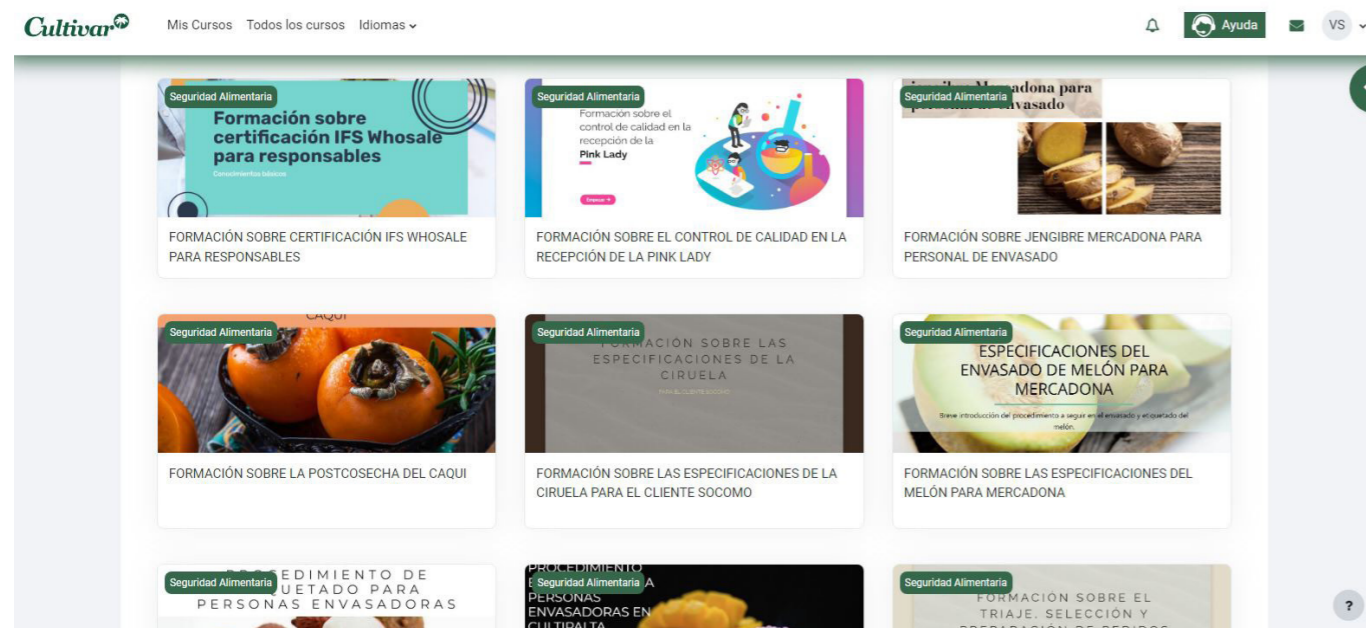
Cultivar

Mis Cursos Todos los cursos Idiomas

Ayuda

VS

Seguridad Alimentaria

Formación sobre certificación IFS Whosale para responsables

Conocimientos básicos

FORMACIÓN SOBRE CERTIFICACIÓN IFS WHOSALE PARA RESPONSABLES

Seguridad Alimentaria

Formacion sobre el control de calidad en la recepción de la Pink Lady

FORMACIÓN SOBRE EL CONTROL DE CALIDAD EN LA RECEPCIÓN DE LA PINK LADY

Seguridad Alimentaria

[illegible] Mercadona para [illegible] envasado

FORMACIÓN SOBRE JENGIBRE MERCADONA PARA PERSONAL DE ENVASADO

Seguridad Alimentaria

CAQUI

FORMACIÓN SOBRE LA POSTCOSECHA DEL CAQUI

Seguridad Alimentaria

FORMACIÓN SOBRE LAS ESPECIFICACIONES DE LA CIRUELA

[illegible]

FORMACIÓN SOBRE LAS ESPECIFICACIONES DE LA CIRUELA PARA EL CLIENTE SOCOMO

Seguridad Alimentaria

ESPECIFICACIONES DEL ENVASADO DE MELÓN PARA MERCADONA

Breve introducción del procedimiento a seguir en el envasado y etiquetado del melón.

FORMACIÓN SOBRE LAS ESPECIFICACIONES DEL MELÓN PARA MERCADONA

Seguridad Alimentaria

PROCEDIMIENTO DE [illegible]QUETADO PARA PERSONAS ENVASADORAS

Seguridad Alimentaria

PROCEDIMIENTO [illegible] PERSONAS ENVASADORAS EN CULTIPALTA

Seguridad Alimentaria

FORMACIÓN SOBRE EL TRIAJE, SELECCIÓN Y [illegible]

?